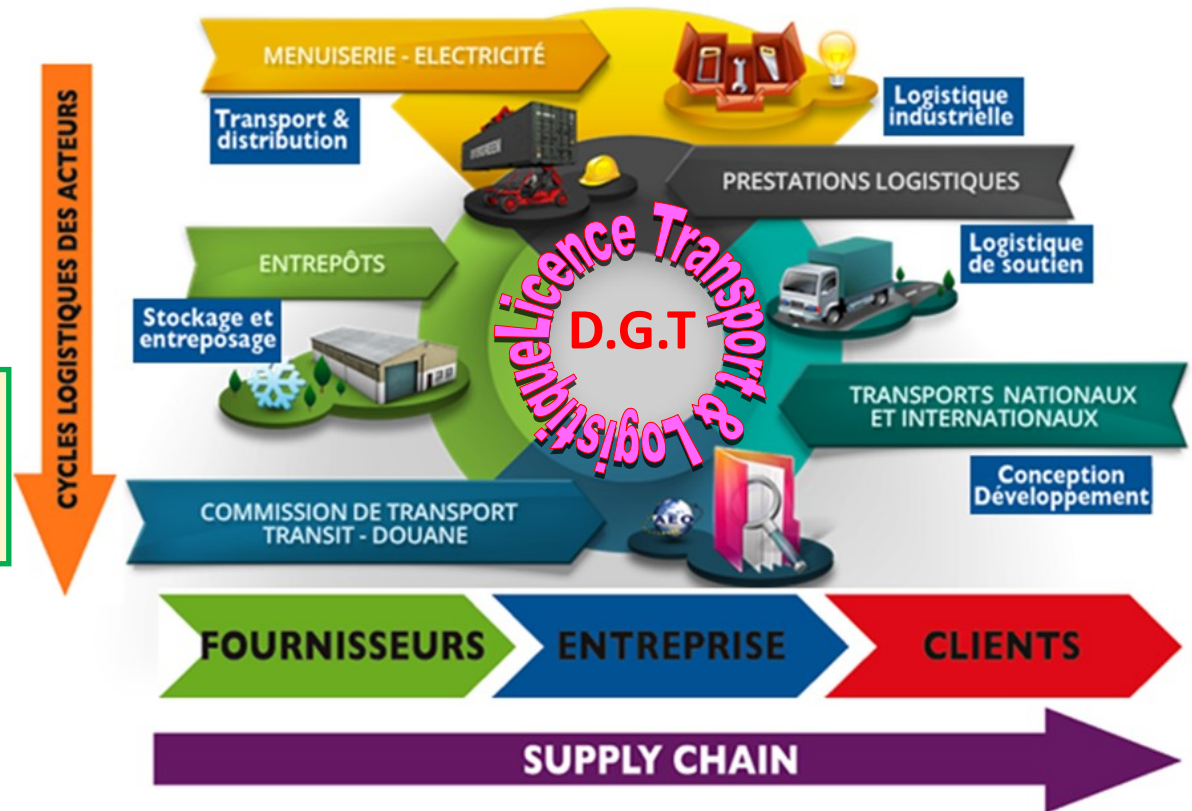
CYCLES LOGISTIQUES DES ACTEURS

MENUISERIE - ELECTRICITÉ

Transport & distribution

Logistique industrielle

PRESTATIONS LOGISTIQUES

ENTREPÔTS

Logistique de soutien

Stockage et entreposage

Licence Transport & Logistique

D.G.T

TRANSPORTS NATIONAUX ET INTERNATIONAUX

Conception Développement

COMMISSION DE TRANSPORT TRANSIT - DOUANE

FOURNISSEURS

ENTREPRISE

CLIENTS

SUPPLY CHAIN